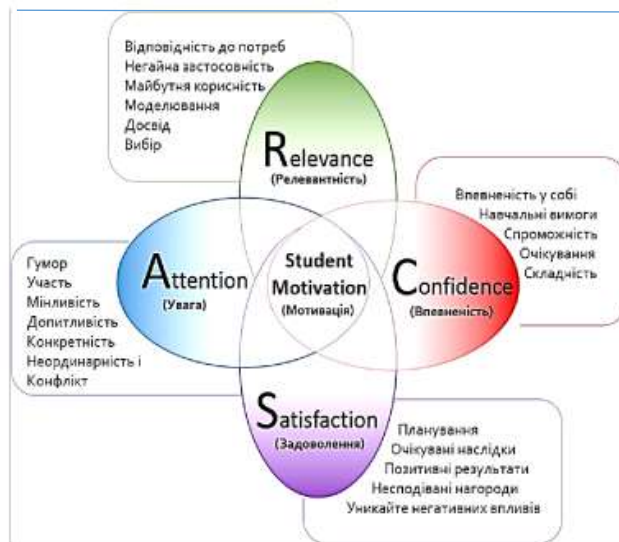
Відповідність до потреб
Негайна застосовність
Майбутня корисність
Моделювання
Досвід
Вибір

Relevance
(Релевантність)

Впевненість у собі
Навчальні вимоги
Спроможність
Очікування
Складність

Гумор
Участь
Мінливість
Допитливість
Конкретність
Неординарність і Конфлікт

Attention
(Увага)

Student Motivation
(Мотивація)

Confidence
(Впевненість)

Satisfaction
(Задоволення)

Планування
Очікувані наслідки
Позитивні результати
Несподівані нагороди
Уникайте негативних впливів